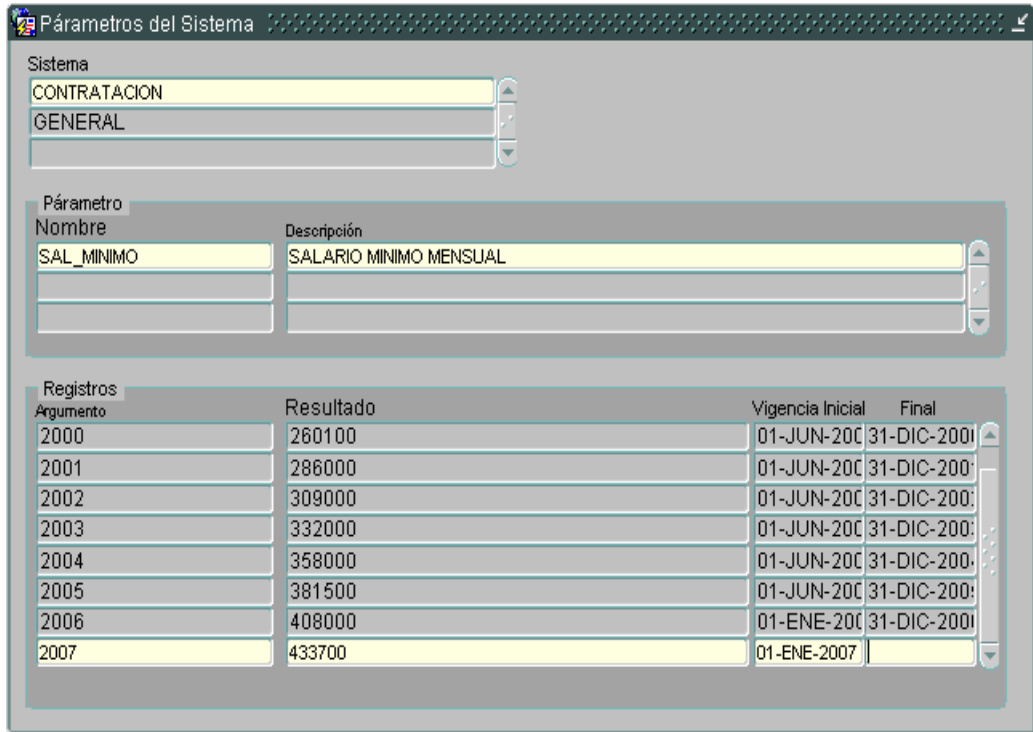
Párametros del Sistema

Sistema

CONTRATACION
GENERAL

Párametro

| Nombre | Descripción |
|---|---|
| SAL_MINIMO | SALARIO MINIMO MENSUAL |

Registros

| Argumento | Resultado | Vigencia Inicial | Final |
|---|---|---|---|
| 2000 | 260100 | 01-JUN-200 | 31-DIC-200 |
| 2001 | 286000 | 01-JUN-200 | 31-DIC-200 |
| 2002 | 309000 | 01-JUN-200 | 31-DIC-200 |
| 2003 | 332000 | 01-JUN-200 | 31-DIC-200 |
| 2004 | 358000 | 01-JUN-200 | 31-DIC-200 |
| 2005 | 381500 | 01-JUN-200 | 31-DIC-200 |
| 2006 | 408000 | 01-ENE-200 | 31-DIC-200 |
| 2007 | 433700 | 01-ENE-2007 | |